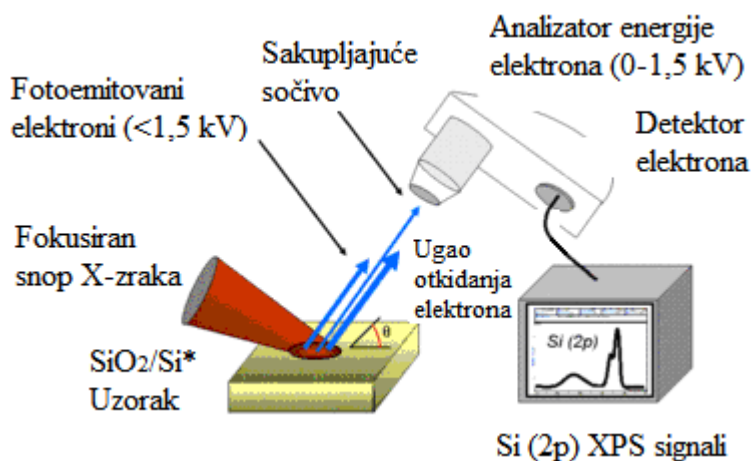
Analizator energije elektrona (0-1,5 kV)

Sakupljajuće sočivo

Fotoemitovani elektroni (<1,5 kV)

Detektor elektrona

Fokusiran snop X-zraka

Ugao otkidanja elektrona

θ

$SiO_2$/Si*
Uzorak

Si (2p)

Si (2p) XPS signali